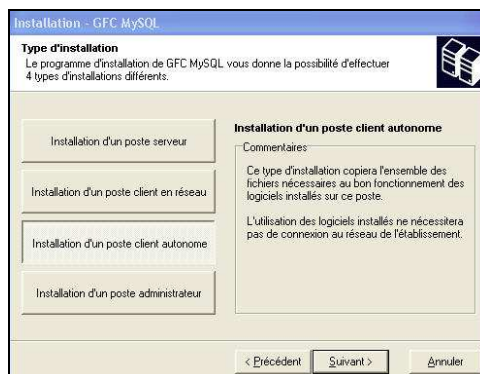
Installation - GFC MySQL

Type d'installation
Le programme d'installation de GFC MySQL vous donne la possibilité d'effectuer 4 types d'installations différents.

Installation d'un poste serveur

Installation d'un poste client en réseau

Installation d'un poste client autonome

Installation d'un poste administrateur

Installation d'un poste client autonome

Commentaires

Ce type d'installation copiera l'ensemble des fichiers nécessaires au bon fonctionnement des logiciels installés sur ce poste.

L'utilisation des logiciels installés ne nécessitera pas de connexion au réseau de l'établissement.

< Précédent
Suivant >
Annuler